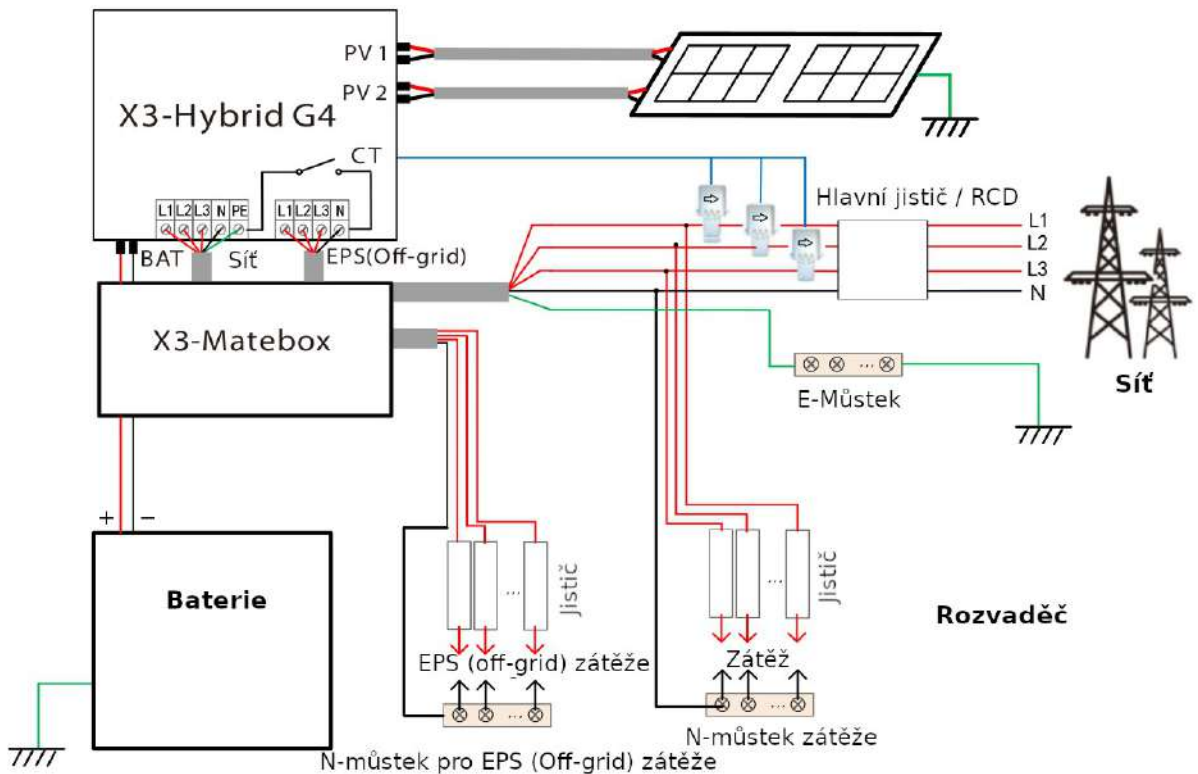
PV 1
PV 2
X3-Hybrid G4
CT
L1 L2 L3 N PE
L1 L2 L3 N
BAT
Síť
EPS(Off-grid)
Hlavní jistič / RCD
L1
L2
L3
N
X3-Matebox
E-Můstek
Síť
+ −
Baterie
Jistič
Jistič
Rozvaděč
EPS (off-grid) zátěže
Zátěž
N-můstek zátěže
N-můstek pro EPS (Off-grid) zátěže